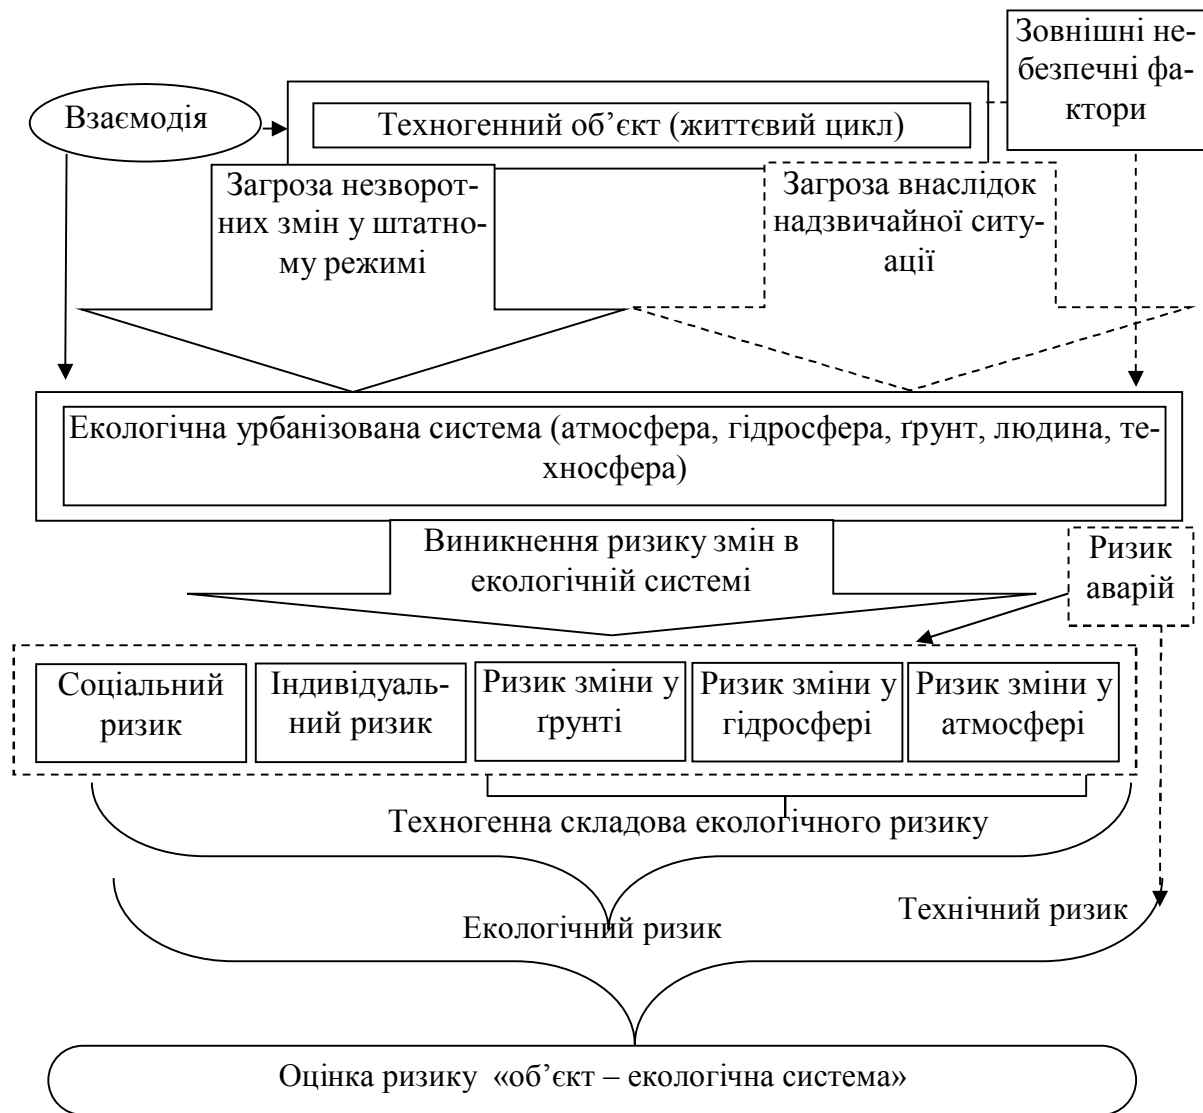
Зовнішні небезпечні фактори

Взаємодія

Техногенний об'єкт (життєвий цикл)

Загроза незворотних змін у штатному режимі

Загроза внаслідок надзвичайної ситуації

Екологічна урбанізована система (атмосфера, гідросфера, ґрунт, людина, техносфера)

Виникнення ризику змін в екологічній системі

Ризик аварій

| Соціальний ризик | Індивідуальний ризик | Ризик зміни у ґрунті | Ризик зміни у гідросфері | Ризик зміни у атмосфері |
|---|---|---|---|---|

Техногенна складова екологічного ризику

Екологічний ризик

Технічний ризик

Оцінка ризику «об'єкт – екологічна система»